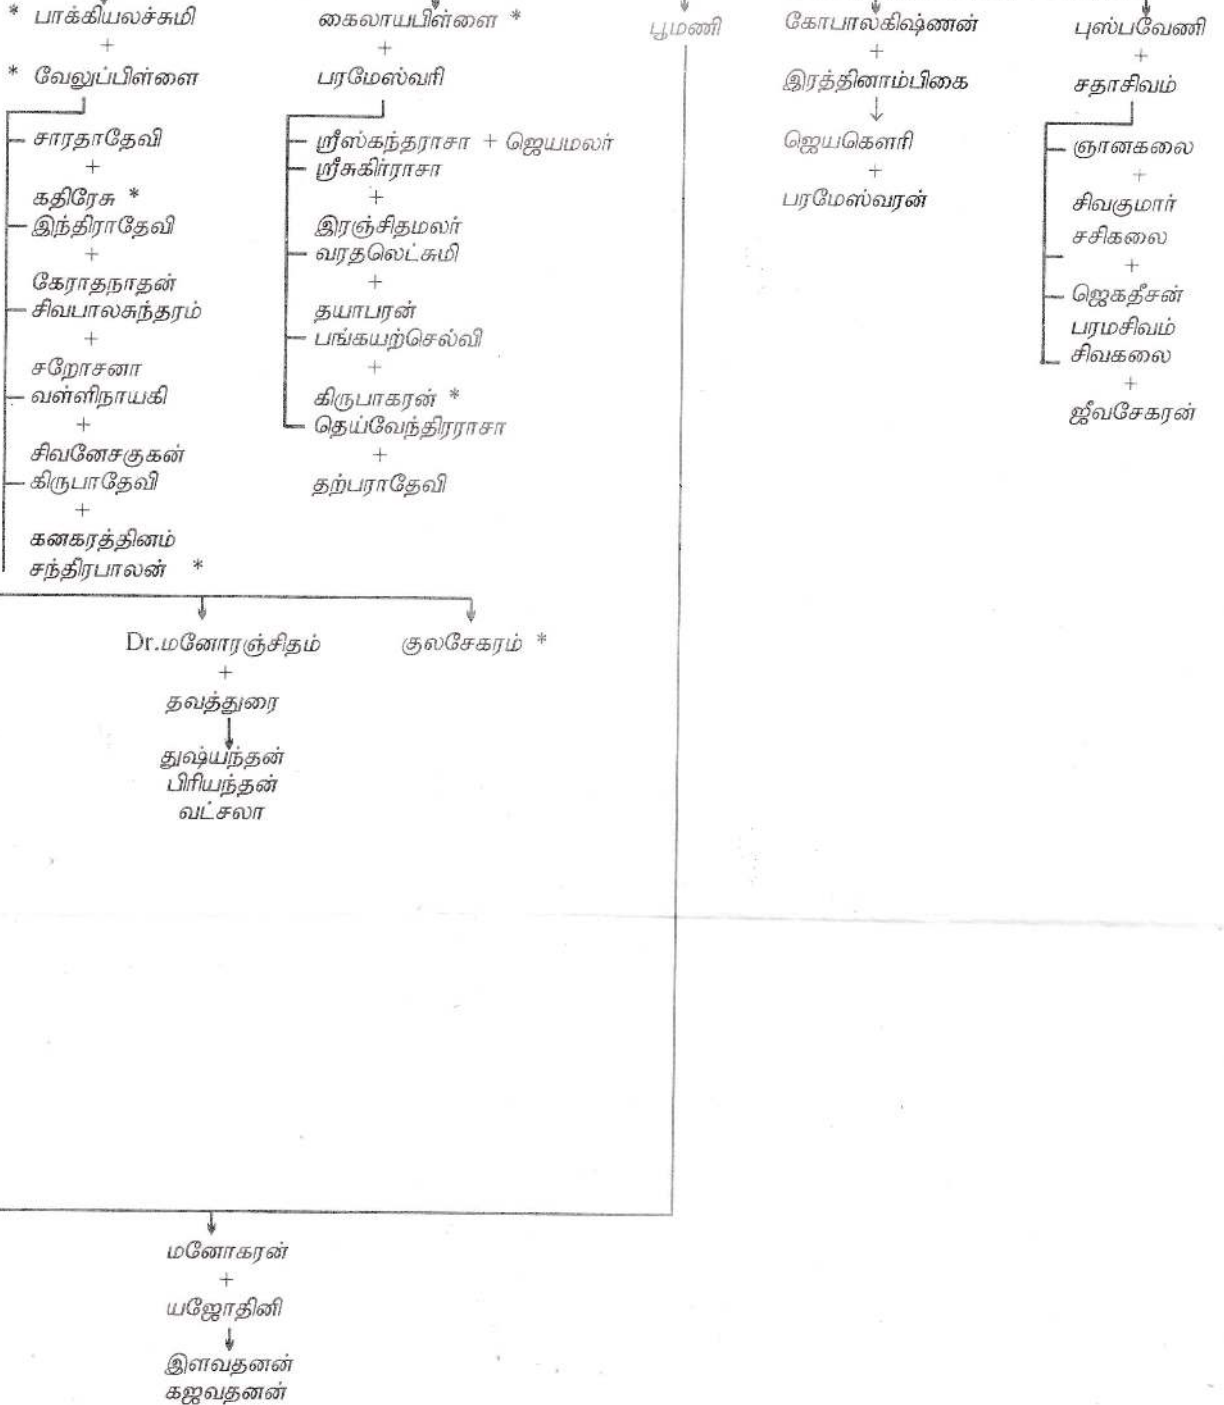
* பாக்கியலச்சுமி
+
* வேலுப்பிள்ளை

சாரதாதேவி
+
கதிரேசு *
இந்திராதேவி
+
கேராதநாதன்
சிவபாலசுந்தரம்
+
சறோசனா
வள்ளிநாயகி
+
சிவனேசகுகன்
கிருபாதேவி
+
கனகரத்தினம்
சந்திரபாலன் *

கைலாயபிள்ளை *
+
பரமேஸ்வரி

ஸ்ரீஸ்கந்தராசா + ஜெயமலர்
ஸ்ரீசுகிர்ராசா
+
இரஞ்சிதமலர்
வரதலெட்சுமி
+
தயாபரன்
பங்கயற்செல்வி
+
கிருபாகரன் *
தெய்வேந்திரராசா
+
தற்பராதேவி

பூமணி

கோபாலகிஷ்ணன்
+
இரத்தினாம்பிகை
ஜெயகௌரி
+
பரமேஸ்வரன்

புஸ்பவேணி
+
சதாசிவம்

ஞானகலை
+
சிவகுமார்
சசிகலை
+
ஜெகதீசன்
பரமசிவம்
சிவகலை
+
ஜீவசேகரன்

Dr.மனோரஞ்சிதம்
+
தவத்துரை
துஷ்யந்தன்
பிரியந்தன்
வட்சலா

குலசேகரம் *

மனோகரன்
+
யஜோதினி
இளவதனன்
கஜவதனன்